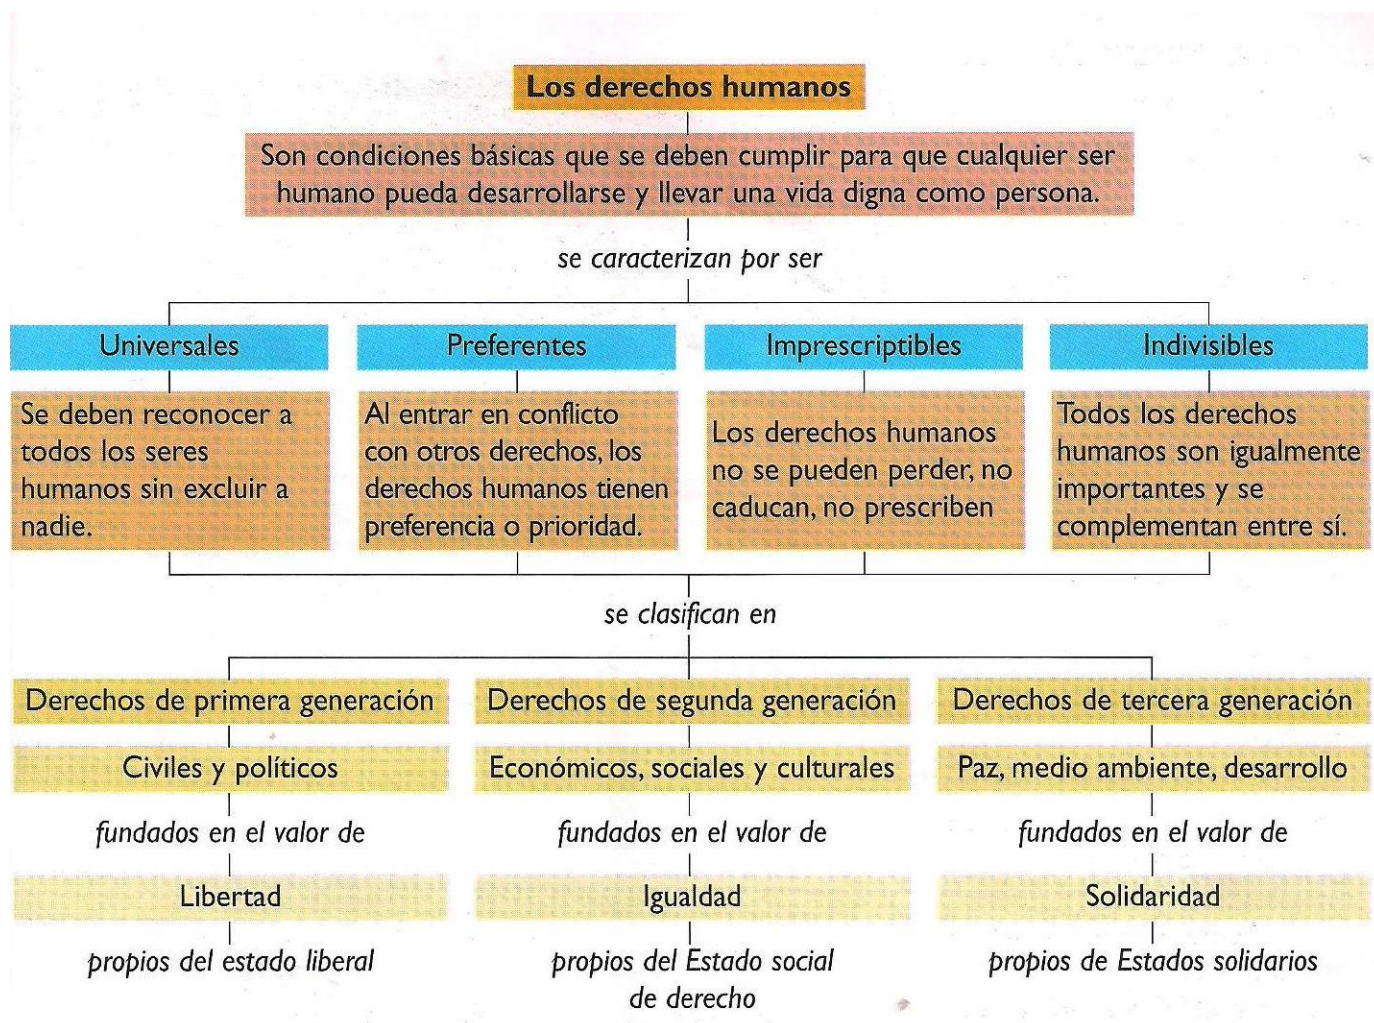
Los derechos humanos

Son condiciones básicas que se deben cumplir para que cualquier ser humano pueda desarrollarse y llevar una vida digna como persona.

se caracterizan por ser

Universales

Se deben reconocer a todos los seres humanos sin excluir a nadie.

Preferentes

Al entrar en conflicto con otros derechos, los derechos humanos tienen preferencia o prioridad.

Imprescriptibles

Los derechos humanos no se pueden perder, no caducan, no prescriben

Indivisibles

Todos los derechos humanos son igualmente importantes y se complementan entre sí.

se clasifican en

Derechos de primera generación

Civiles y políticos

fundados en el valor de

Libertad

propios del estado liberal

Derechos de segunda generación

Económicos, sociales y culturales

fundados en el valor de

Igualdad

propios del Estado social de derecho

Derechos de tercera generación

Paz, medio ambiente, desarrollo

fundados en el valor de

Solidaridad

propios de Estados solidarios